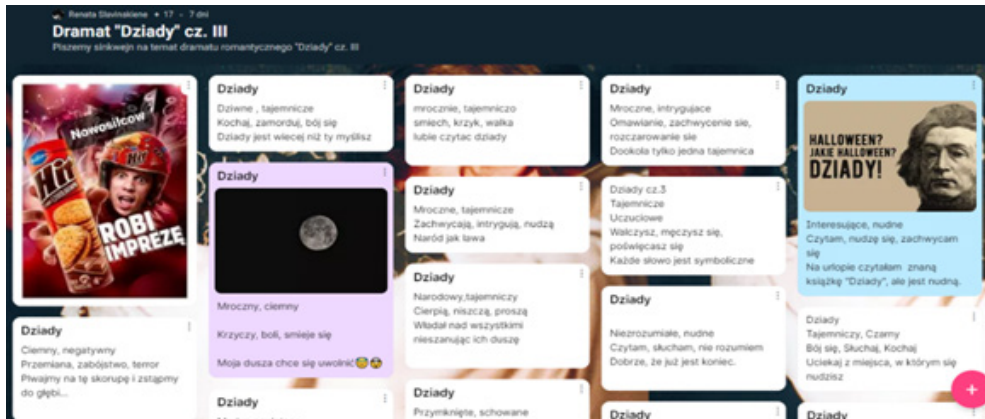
Renata Slavinskiene • 17 • 7 dni

Dramat "Dziady" cz. III

Piszemy sinkwejn na temat dramatu romantycznego "Dziady" cz. III

Nowosilcow

Hit

ROBI IMPREZĘ

Dziady
Ciemny, negatywny
Przemiana, zabójstwo, terror
Piwajmy na tę skorupę i zstąpmy do głębi...

Dziady
Dziwne , tajemnicze
Kochaj, zamorduj, bój się
Dziady jest więcej niż ty myślisz

Dziady
Mroczny, ciemny
Krzyczy, boli, smieje się
Moja dusza chce się uwolnić😢😭

Dziady
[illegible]

Dziady
mrocznie, tajemniczo
smiech, krzyk, walka
lubie czytac dziady

Dziady
Mroczne, tajemnicze
Zachwycają, intrygują, nudzą
Naród jak lawa

Dziady
Narodowy,tajemniczy
Cierpią, niszczą, proszą
Władał nad wszystkimi nieszanując ich duszę

Dziady
Przymknięte, schowane

Dziady
Mroczne, intrygujace
Omawianie, zachwycenie sie, rozczarowanie sie
Dookoła tylko jedna tajemnica

Dziady cz.3
Tajemnicze
Uczuciowe
Walczysz, męczysz się, poświęcasz się
Każde słowo jest symboliczne

Dziady
Niezrozumiałe, nudne
Czytam, słucham, nie rozumiem
Dobrze, że już jest koniec.

Dziady

Dziady
HALLOWEEN? JAKIE HALLOWEEN? DZIADY!
Interesujące, nudne
Czytam, nudzę się, zachwycam się
Na urlopie czytałam znaną książkę "Dziady", ale jest nudną.

Dziady
Tajemniczy, Czarny
Bój się, Słuchaj, Kochaj
Uciekaj z miejsca, w którym się nudzisz

Dziady

+